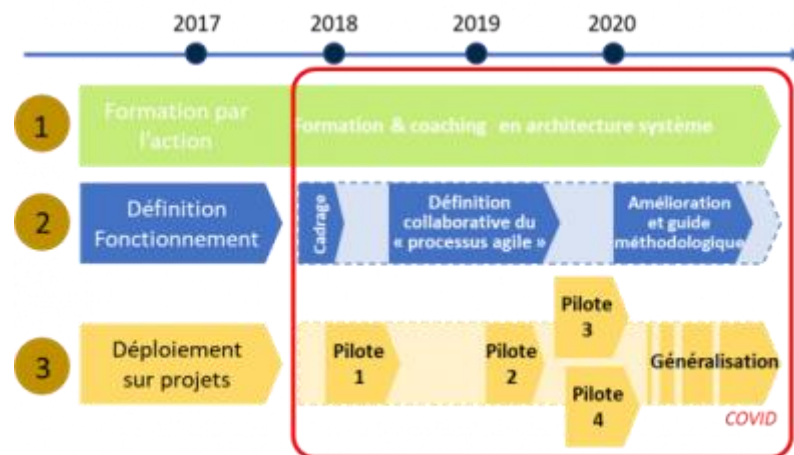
2017
2018
2019
2020

1
Formation par l'action
Formation & coaching en architecture système

2
Définition Fonctionnement
Cadrage
Définition collaborative du « processus agile »
Amélioration et guide méthodologique

3
Déploiement sur projets
Pilote 1
Pilote 2
Pilote 3
Pilote 4
Généralisation
COVID